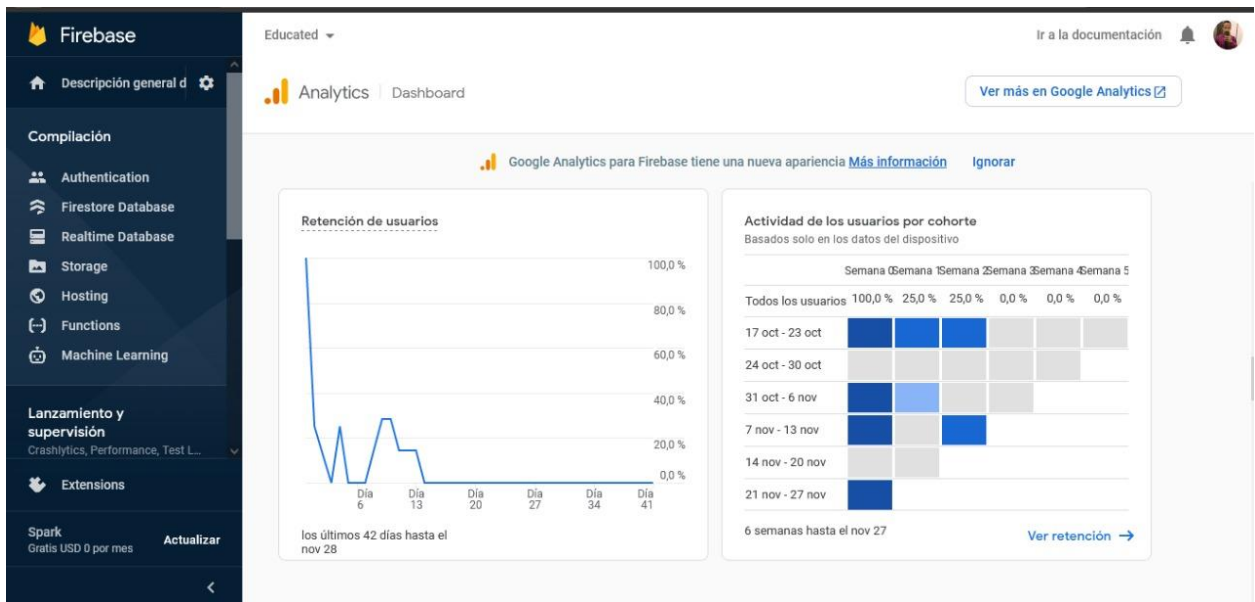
Firebase

Descripción general d

Compilación

Authentication
Firestore Database
Realtime Database
Storage
Hosting
Functions
Machine Learning

Lanzamiento y supervisión
Crashlytics, Performance, Test L...

Extensions

Spark
Gratis USD 0 por mes
Actualizar

Educated

Ir a la documentación

Analytics | Dashboard

Ver más en Google Analytics

Google Analytics para Firebase tiene una nueva apariencia Más información Ignorar

Retención de usuarios

100,0 %
80,0 %
60,0 %
40,0 %
20,0 %
0,0 %

Día 6 Día 13 Día 20 Día 27 Día 34 Día 41

los últimos 42 días hasta el nov 28

Actividad de los usuarios por cohorte
Basados solo en los datos del dispositivo

| | Semana 0 | Semana 1 | Semana 2 | Semana 3 | Semana 4 | Semana 5 |
|---|---|---|---|---|---|---|
| Todos los usuarios | 100,0 % | 25,0 % | 25,0 % | 0,0 % | 0,0 % | 0,0 % |
| 17 oct - 23 oct | | | | | | |
| 24 oct - 30 oct | | | | | | |
| 31 oct - 6 nov | | | | | | |
| 7 nov - 13 nov | | | | | | |
| 14 nov - 20 nov | | | | | | |
| 21 nov - 27 nov | | | | | | |

6 semanas hasta el nov 27

Ver retención →